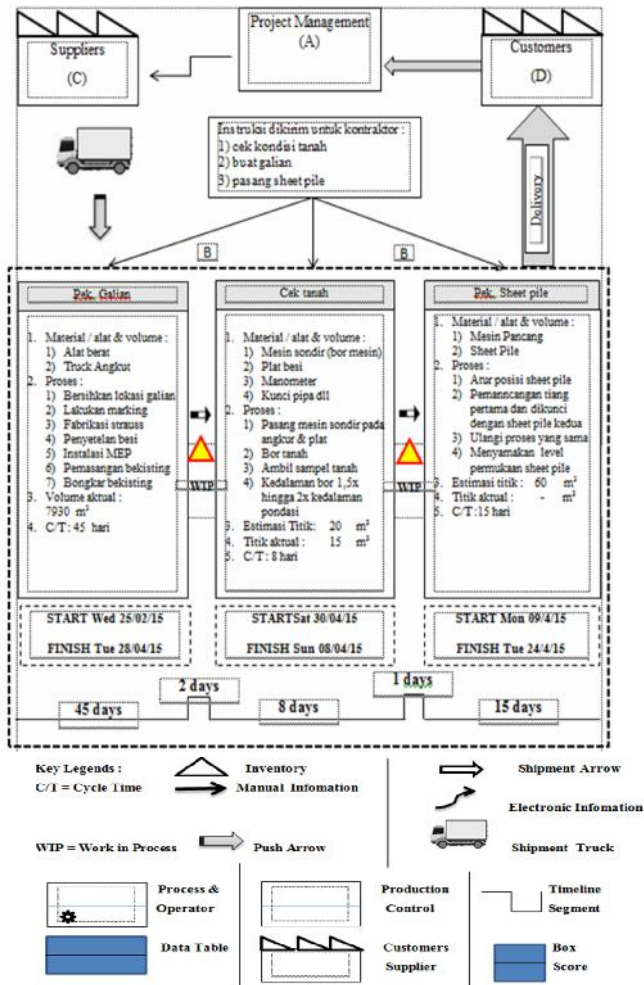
Project Management (A)

Suppliers (C)

Customers (D)

Instruksi dikirim untuk kontraktor :
1) cek kondisi tanah
2) buat galian
3) pasang sheet pile

Delivery

B

B

Pek. Galian

1. Material / alat & volume :
1) Alat berat
2) Truck Angkut
2. Proses :
1) Bersihkan lokasi galian
2) Lakukan marking
3) Fabrikasi strauss
4) Penyetelan besi
5) Instalasi MEP
6) Pemasangan bekisting
7) Bongkar bekisting
3. Volume aktual : 7930 $m^3$
4. C/T : 45 hari

START Wed 25/02/15

FINISH Tue 28/04/15

Cek tanah

1. Material / alat & volume :
1) Mesin sondir (bor mesin)
2) Plat besi
3) Manometer
4) Kunci pipa dll
2. Proses :
1) Pasang mesin sondir pada angkur & plat
2) Bor tanah
3) Ambil sampel tanah
4) Kedalaman bor 1,5x hingga 2x kedalaman pondasi
3. Estimasi Titik: 20 $m^3$
4. Titik aktual : 15 $m^3$
5. C/T : 8 hari

STARTSat 30/04/15

FINISH Sun 08/04/15

Pek. Sheet pile

1. Material / alat & volume :
1) Mesin Pancang
2) Sheet Pile
2. Proses :
1) Atur posisi sheet pile
2) Pemanncangan tiang pertama dan dikunci dengan sheet pile kedua
3) Ulangi proses yang sama
4) Menyamakan level permukaan sheet pile
3. Estimasi titik : 60 $m^2$
4. Titik aktual : - $m^2$
5. C/T :15 hari

START Mon 09/4/15

FINISH Tue 24/4/15

WIP

WIP

2 days

1 days

45 days

8 days

15 days

Key Legends :
C/T = Cycle Time

Inventory

Manual Infomation

Shipment Arrow

Electronic Infomation

Shipment Truck

WIP = Work in Process

Push Arrow

Process & Operator

Production Control

Timeline Segment

Data Table

Customers Supplier

Box Score